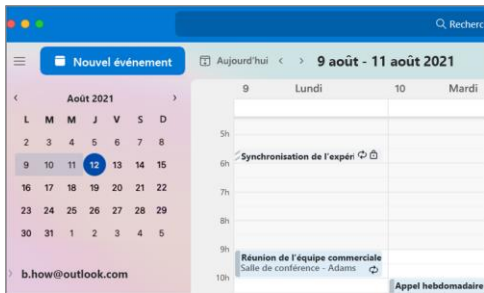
Recherc

Nouvel événement

Aujourd'hui < > 9 août - 11 août 2021

< Août 2021 >

| L | M | M | J | V | S | D |
|---|---|---|---|---|---|---|
| 26 | 27 | 28 | 29 | 30 | 31 | 1 |
| 2 | 3 | 4 | 5 | 6 | 7 | 8 |
| 9 | 10 | 11 | 12 | 13 | 14 | 15 |
| 16 | 17 | 18 | 19 | 20 | 21 | 22 |
| 23 | 24 | 25 | 26 | 27 | 28 | 29 |
| 30 | 31 | 1 | 2 | 3 | 4 | 5 |

b.how@outlook.com

9 Lundi

10 Mardi

5h
6h
7h
8h
9h
10h

Synchronisation de l'expér

Réunion de l'équipe commerciale
Salle de conférence - Adams

Appel hebdomadaire